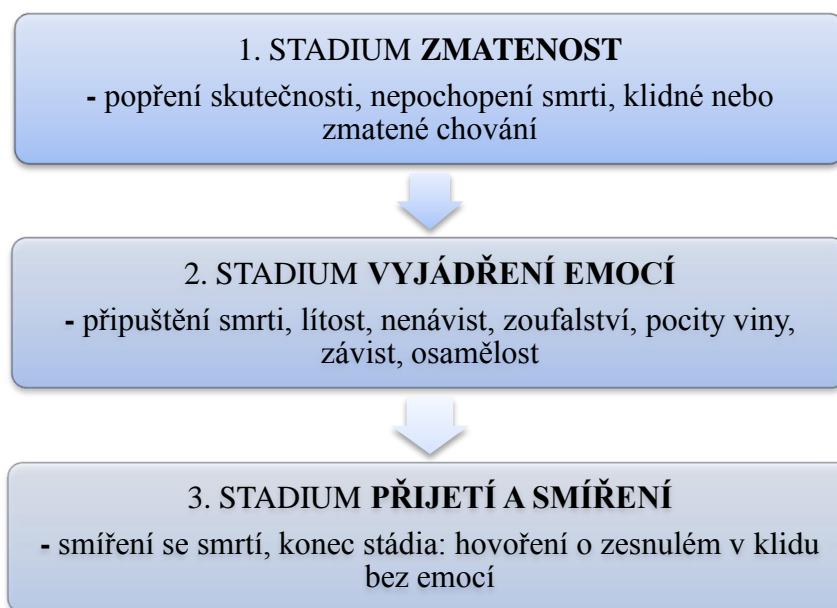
1. STADIUM **ZMATENOST**

- popření skutečnosti, nepochopení smrti, klidné nebo zmatené chování

2. STADIUM **VYJÁDŘENÍ EMOCÍ**

- připuštění smrti, lítost, nenávist, zoufalství, pocity viny, závist, osamělost

3. STADIUM **PŘIJETÍ A SMÍŘENÍ**

- smíření se smrtí, konec stádia: hovoření o zesnulém v klidu bez emocí